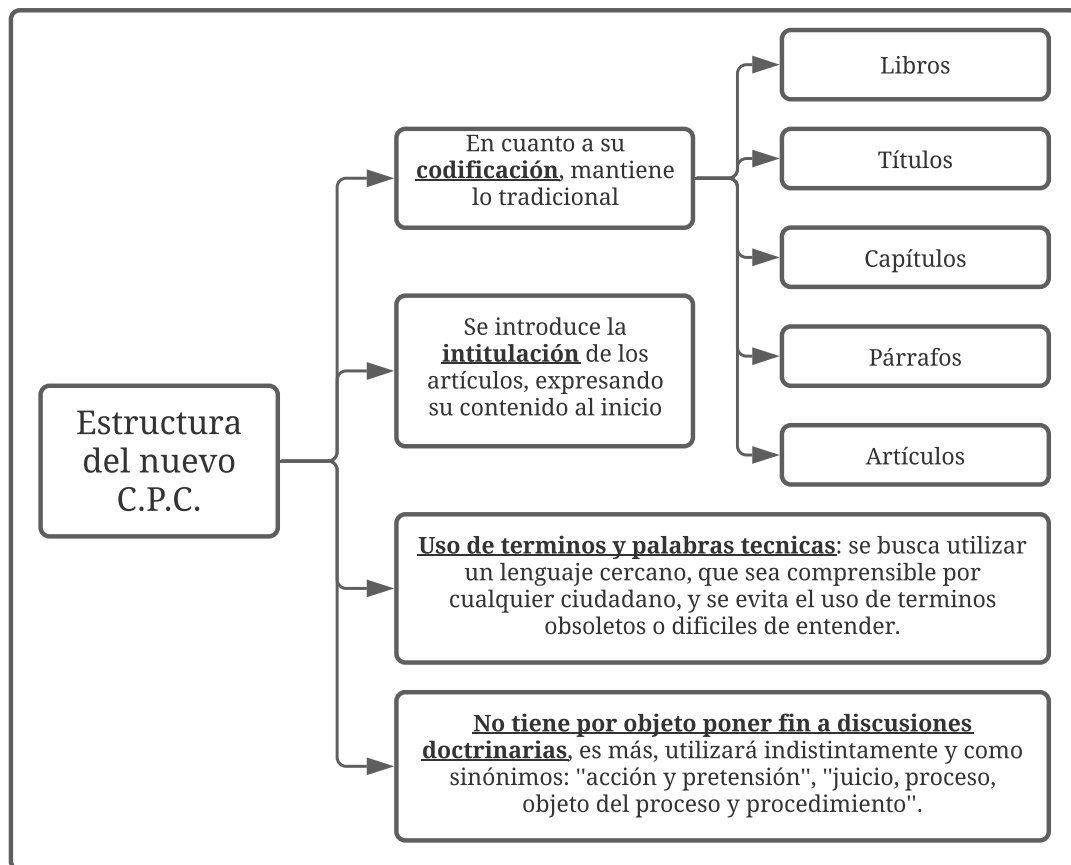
Estructura del nuevo C.P.C.

En cuanto a su **codificación**, mantiene lo tradicional

Libros

Títulos

Capítulos

Párrafos

Artículos

Se introduce la **intitulación** de los artículos, expresando su contenido al inicio

**Uso de terminos y palabras tecnicas**: se busca utilizar un lenguaje cercano, que sea comprensible por cualquier ciudadano, y se evita el uso de terminos obsoletos o dificiles de entender.

**No tiene por objeto poner fin a discusiones doctrinarias**, es más, utilizará indistintamente y como sinónimos: "acción y pretensión", "juicio, proceso, objeto del proceso y procedimiento".